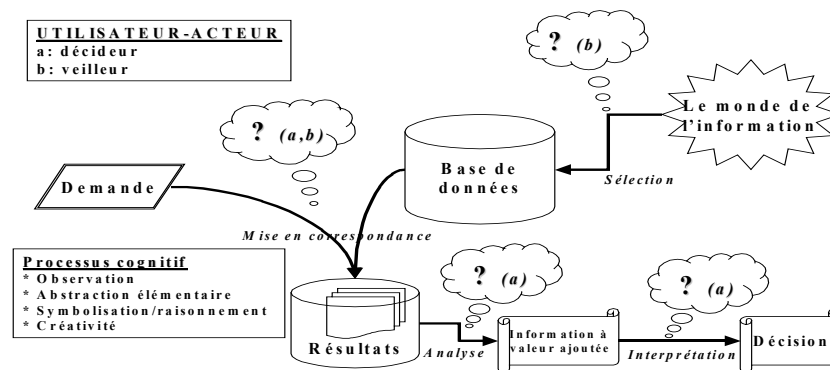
UTILISATEUR-ACTEUR
a: décideur
b: veilleur

? (b)

Le monde de l'information

? (a,b)

Base de données

Sélection

Demande

Mise en correspondance

Processus cognitif
* Observation
* Abstraction élémentaire
* Symbolisation/raisonnement
* Créativité

? (a)

? (a)

Résultats

Analyse

Information à valeur ajoutée

Interprétation

Décision